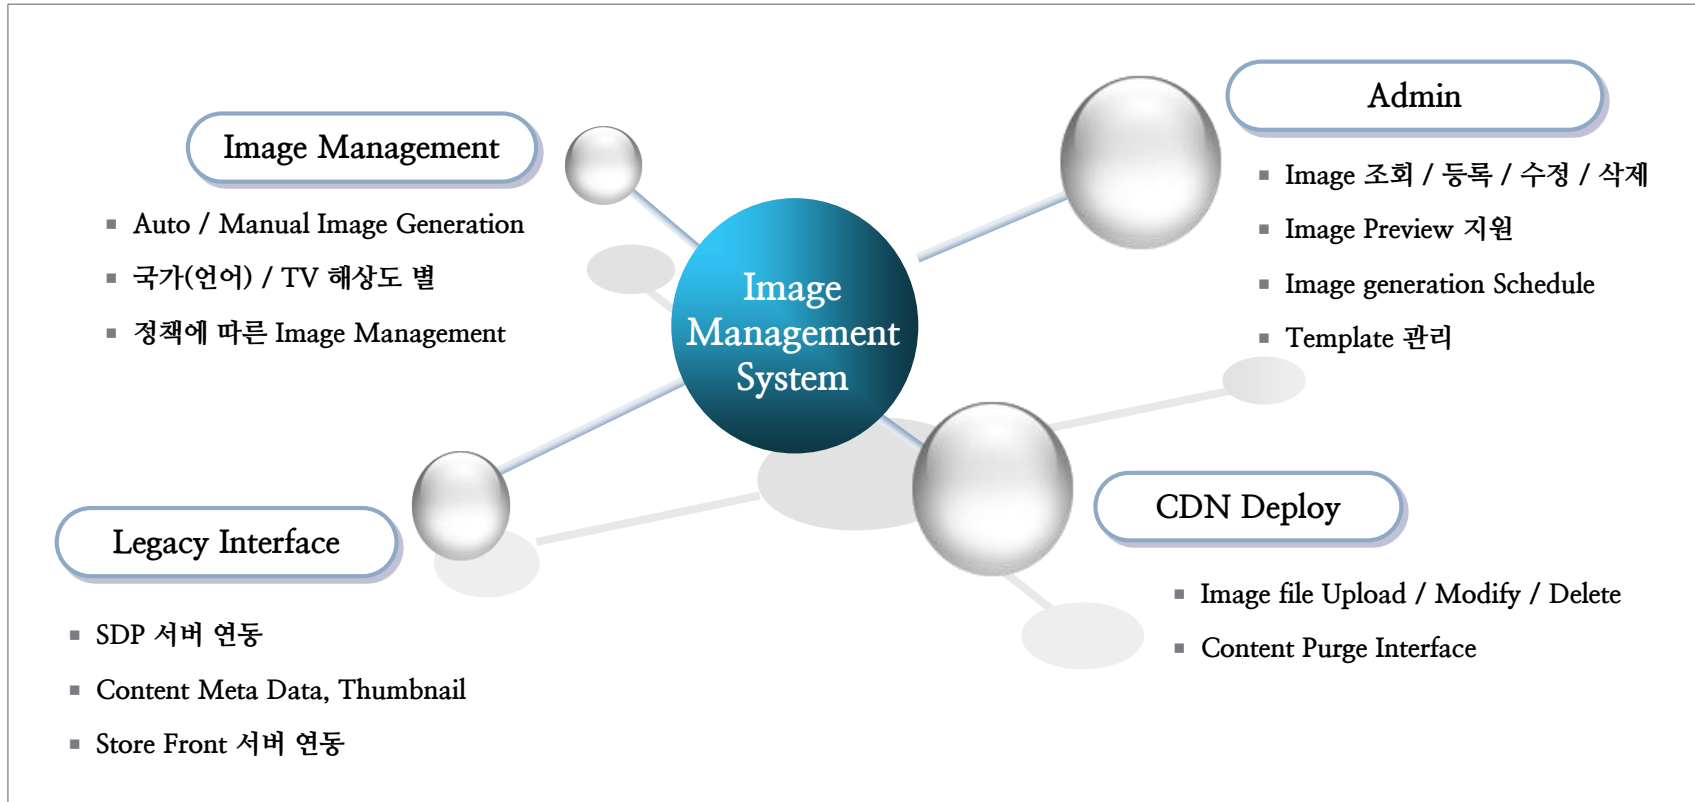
Image Management

- Auto / Manual Image Generation
- 국가(언어) / TV 해상도 별
- 정책에 따른 Image Management

Admin

- Image 조회 / 등록 / 수정 / 삭제
- Image Preview 지원
- Image generation Schedule
- Template 관리

Image Management System

Legacy Interface

- SDP 서버 연동
- Content Meta Data, Thumbnail
- Store Front 서버 연동

CDN Deploy

- Image file Upload / Modify / Delete
- Content Purge Interface